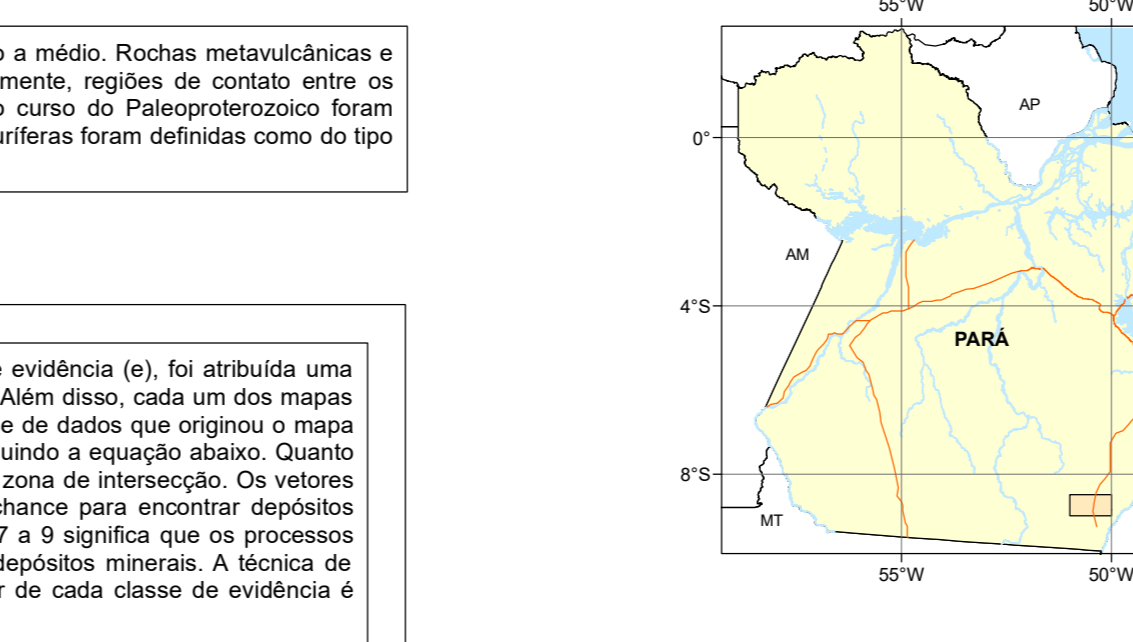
o a médio. Rochas metavulcânicas e mente, regiões de contato entre os o curso do Paleoproterozoico foram uríferas foram definidas como do tipo

e evidência (e), foi atribuída uma Além disso, cada um dos mapas e de dados que originou o mapa uindo a equação abaixo. Quanto zona de intersecção. Os vetores chance para encontrar depósitos 7 a 9 significa que os processos depósitos minerais. A técnica de r de cada classe de evidência é

55°W
50°W
0°
AP
AM
4°S
PARÁ
8°S
MT
55°W
50°W